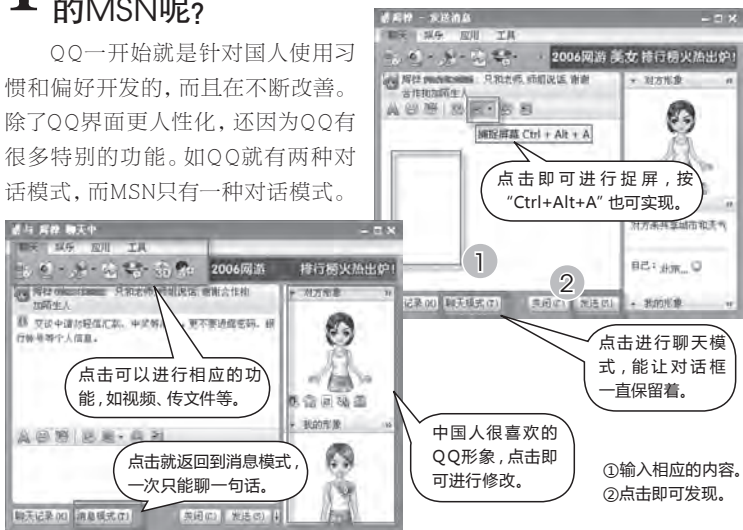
1 的MSN呢?

QQ一开始就是针对国人使用习惯和偏好开发的,而且在不断改善。除了QQ界面更人性化,还因为QQ有很多特别的功能。如QQ就有两种对话模式,而MSN只有一种对话模式。

聊天 娱乐 应用 工具
2006网游 美女 排行榜火热出炉!
捕捉屏幕 Ctrl + Alt + A
对方形象
点击即可进行捉屏,按"Ctrl+Alt+A"也可实现。
昵称:北京
1
2
记录(H) 聊天模式(T) 关闭(C) 发送(S)
我的形象
点击进行聊天模式,能让对话框一直保留着。

聊天中
聊天 娱乐 应用 工具
2006网游 排行榜火热出炉!
对方形象
点击可以进行相应的功能,如视频、传文件等。
我的形象
中国人很喜欢的QQ形象,点击即可进行修改。
点击就返回到消息模式,一次只能聊一句话。
聊天记录(H) 消息模式(T) 关闭(C) 发送(S)

①输入相应的内容。
②点击即可发现。